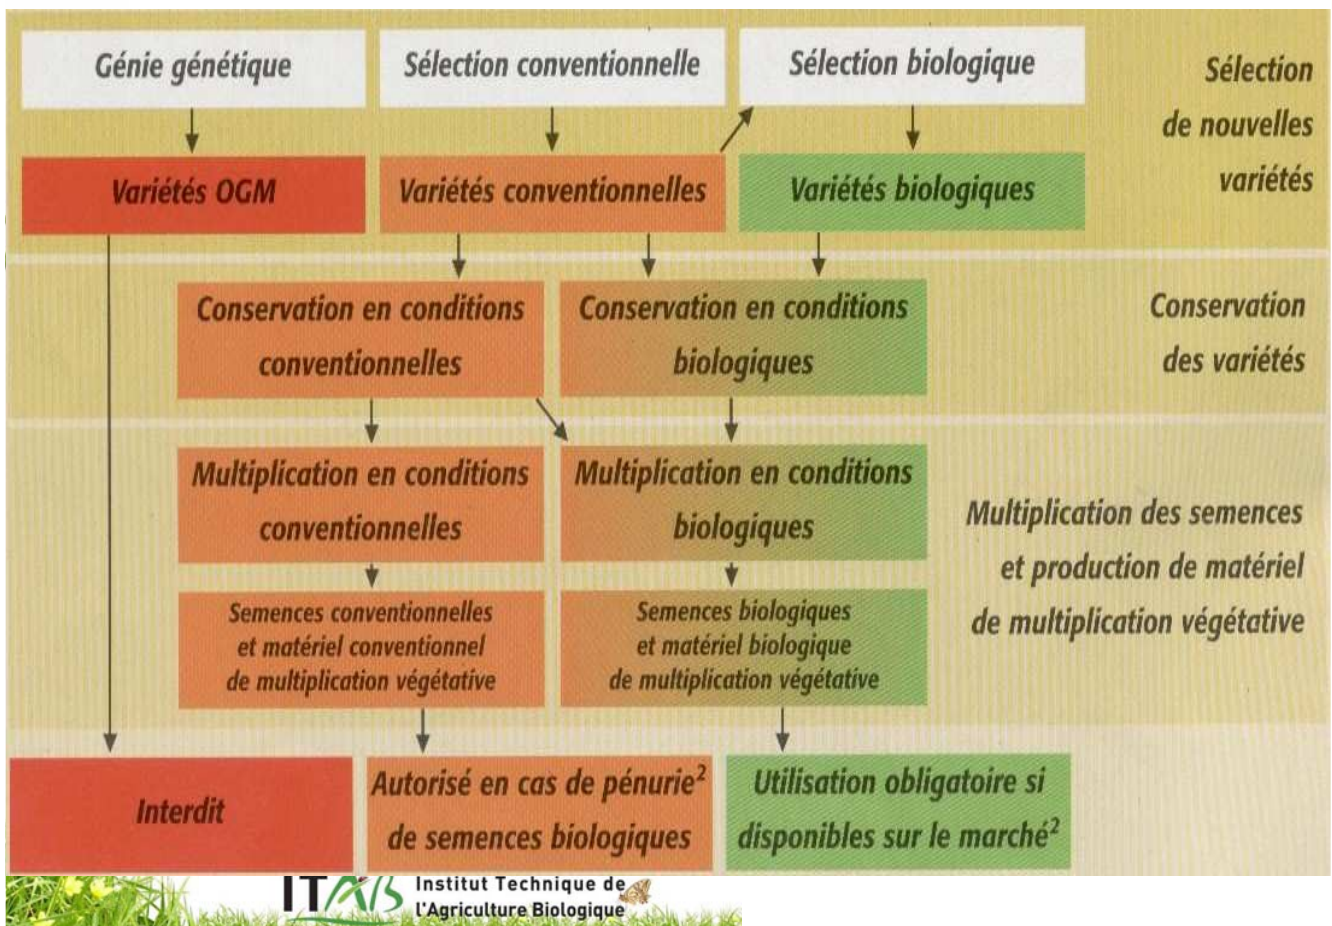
Génie génétique

Sélection conventionnelle

Sélection biologique

Sélection de nouvelles variétés

Variétés OGM

Variétés conventionnelles

Variétés biologiques

Conservation en conditions conventionnelles

Conservation en conditions biologiques

Conservation des variétés

Multiplication en conditions conventionnelles

Multiplication en conditions biologiques

Multiplication des semences et production de matériel de multiplication végétative

Semences conventionnelles et matériel conventionnel de multiplication végétative

Semences biologiques et matériel biologique de multiplication végétative

Interdit

Autorisé en cas de pénurie$^2$ de semences biologiques

Utilisation obligatoire si disponibles sur le marché$^2$

ITAB Institut Technique de l'Agriculture Biologique